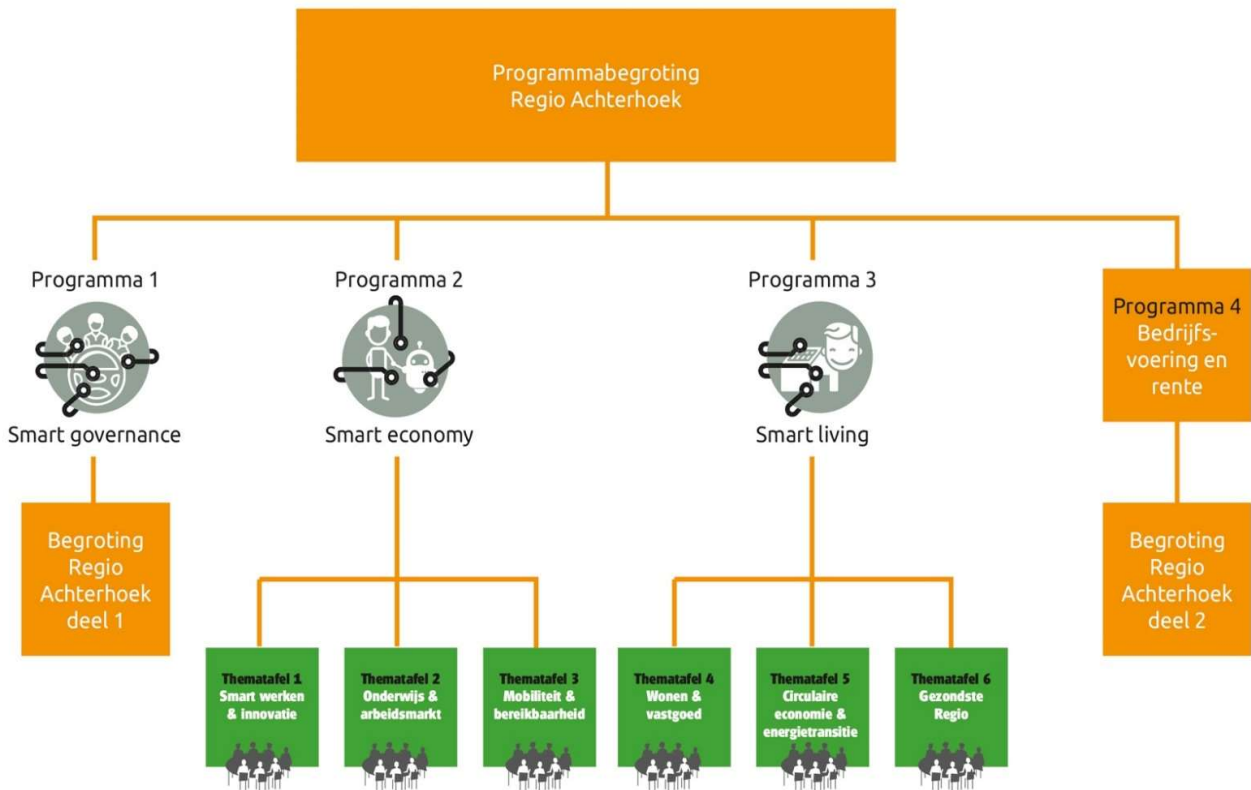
Programmabegroting
Regio Achterhoek

Programma 1

Smart governance

Programma 2

Smart economy

Programma 3

Smart living

Programma 4
Bedrijfsvoering en rente

Begroting Regio Achterhoek deel 1

Begroting Regio Achterhoek deel 2

Thematafel 1
Smart werken & innovatie

Thematafel 2
Onderwijs & arbeidsmarkt

Thematafel 3
Mobiliteit & bereikbaarheid

Thematafel 4
Wonen & vastgoed

Thematafel 5
Circulaire economie & energietransitie

Thematafel 6
Gezondste Regio